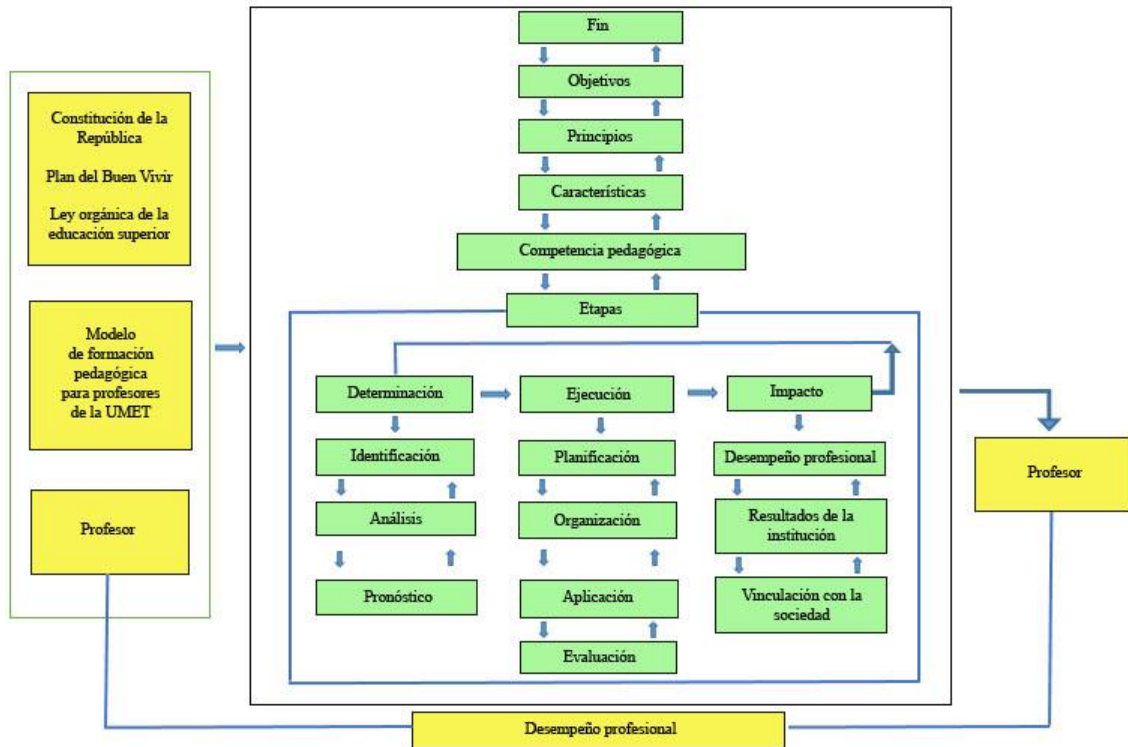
Constitución de la República

Plan del Buen Vivir

Ley orgánica de la educación superior

Modelo de formación pedagógica para profesores de la UMET

Profesor

Fin

Objetivos

Principios

Características

Competencia pedagógica

Etapas

Determinación

Identificación

Análisis

Pronóstico

Ejecución

Planificación

Organización

Aplicación

Evaluación

Impacto

Desempeño profesional

Resultados de la institución

Vinculación con la sociedad

Profesor

Desempeño profesional